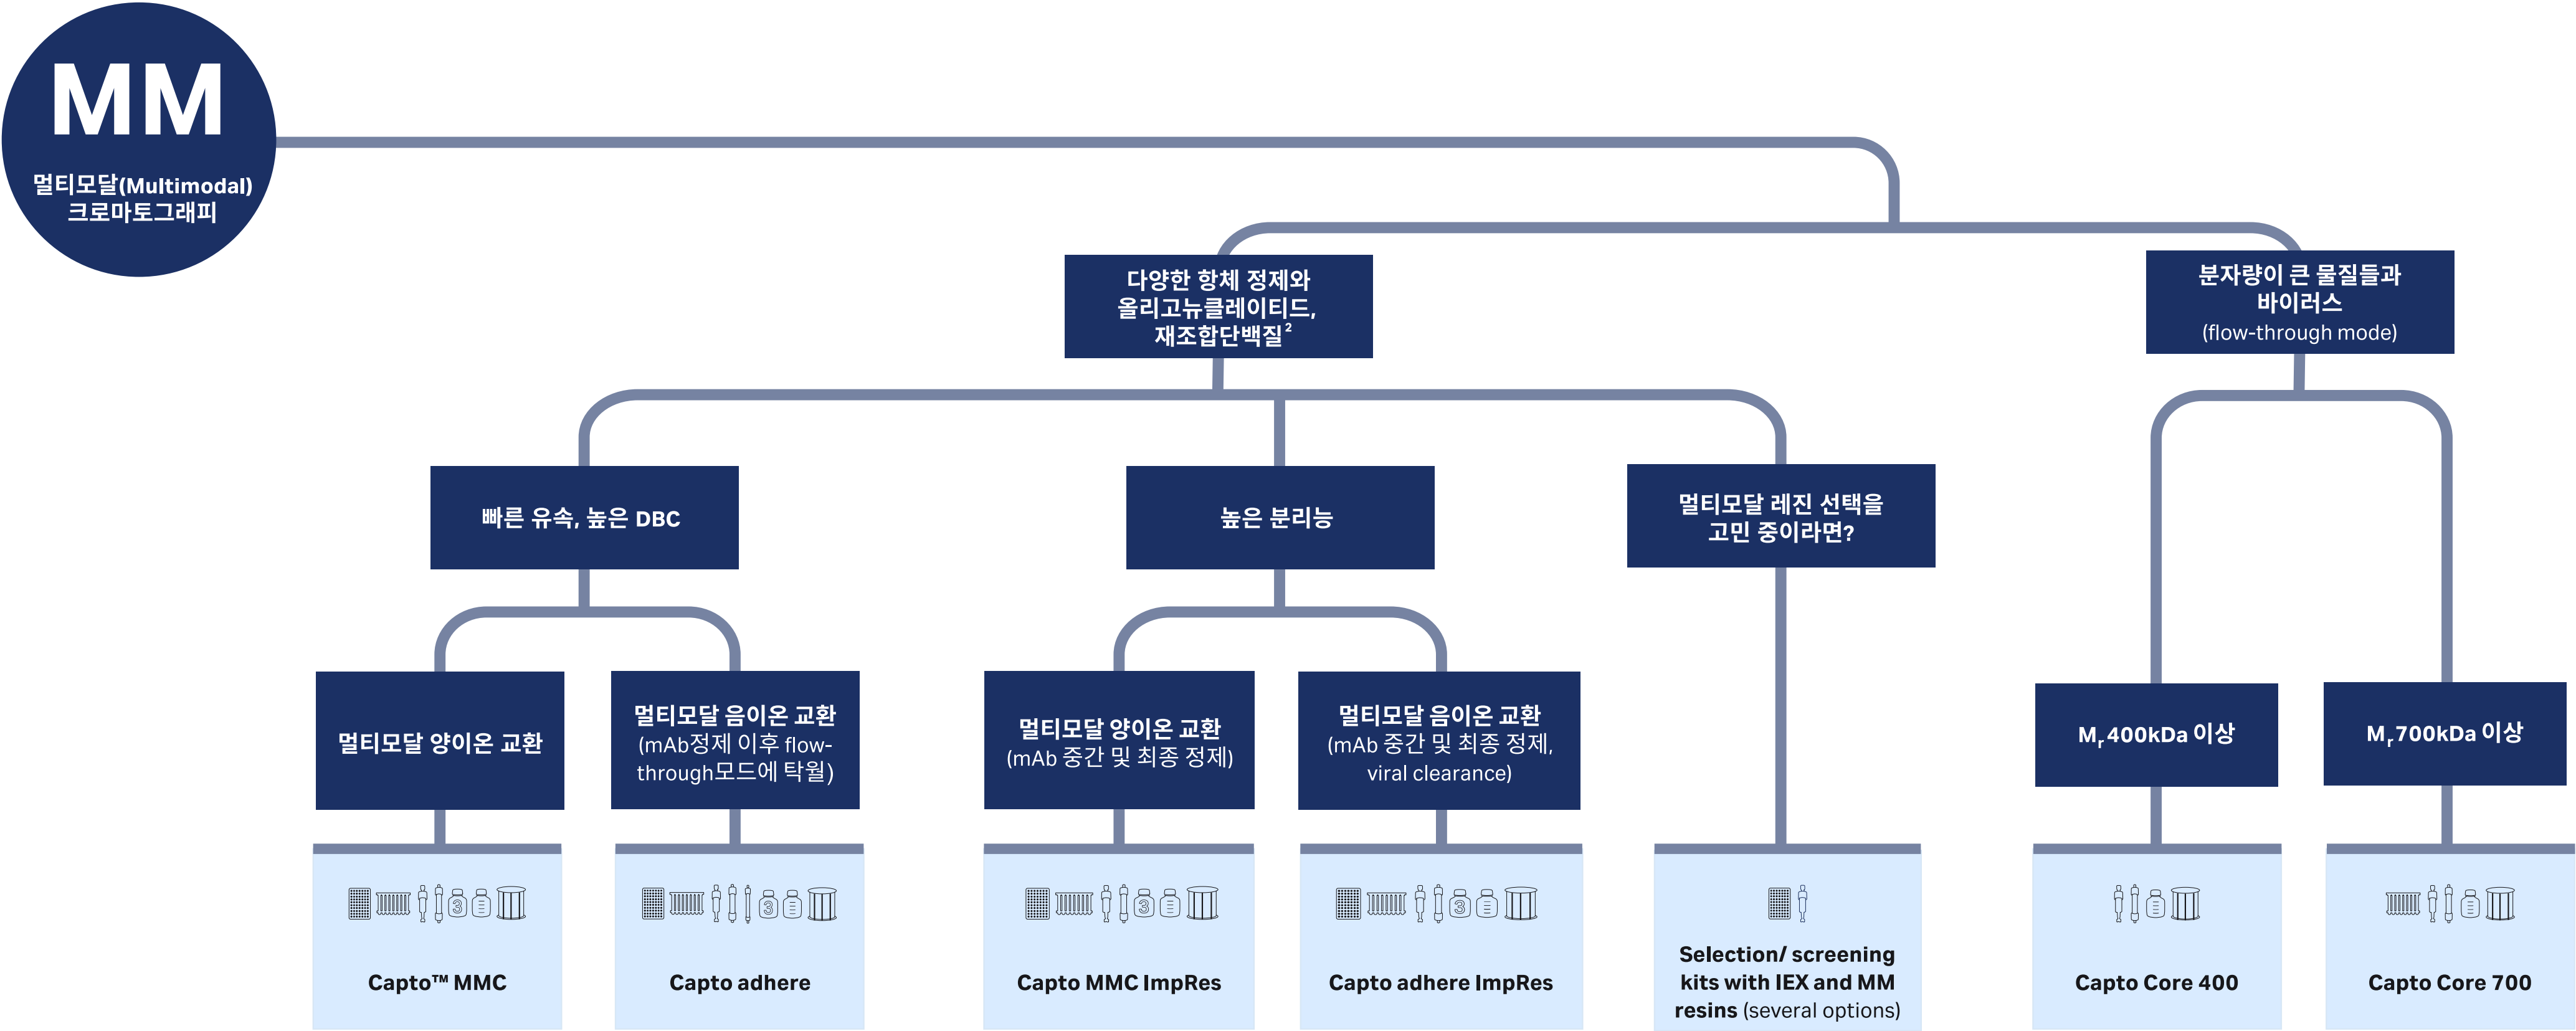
MM

멀티모달(Multimodal) 크로마토그래피

다양한 항체 정제와 올리고뉴클레이티드, 재조합단백질$^2$

분자량이 큰 물질들과 바이러스 (flow-through mode)

빠른 유속, 높은 DBC

높은 분리능

멀티모달 레진 선택을 고민 중이라면?

$M_r$400kDa 이상

$M_r$700kDa 이상

멀티모달 양이온 교환

멀티모달 음이온 교환 (mAb정제 이후 flow-through모드에 탁월)

멀티모달 양이온 교환 (mAb 중간 및 최종 정제)

멀티모달 음이온 교환 (mAb 중간 및 최종 정제, viral clearance)

Capto™ MMC

Capto adhere

Capto MMC ImpRes

Capto adhere ImpRes

Selection/ screening kits with IEX and MM resins (several options)

Capto Core 400

Capto Core 700